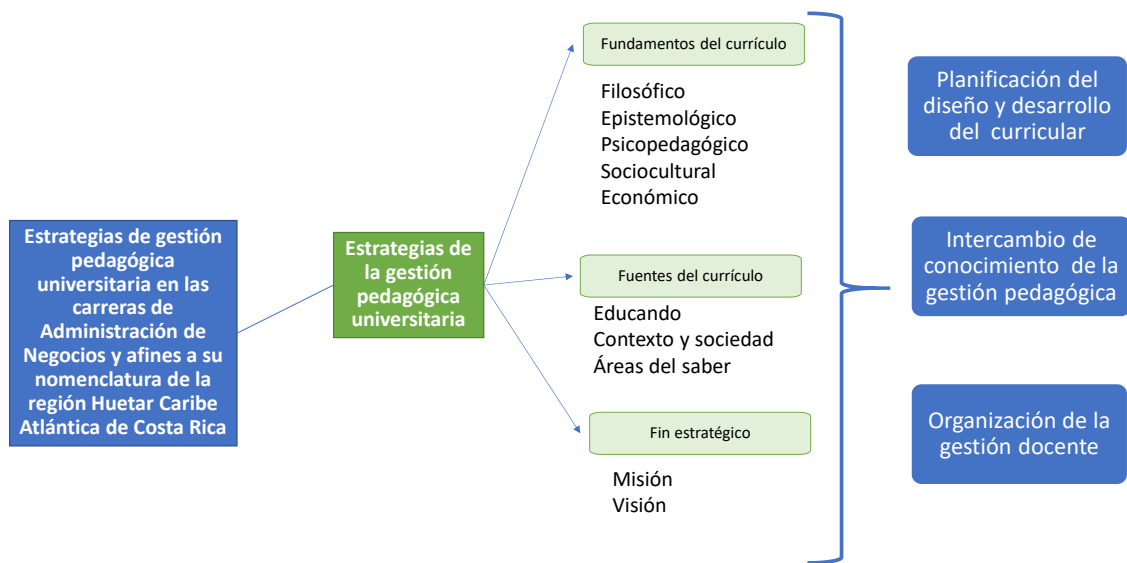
Estrategias de gestión pedagógica universitaria en las carreras de Administración de Negocios y afines a su nomenclatura de la región Huetar Caribe Atlántica de Costa Rica

Estrategias de la gestión pedagógica universitaria

Fundamentos del currículo

Filosófico
Epistemológico
Psicopedagógico
Sociocultural
Económico

Fuentes del currículo

Educando
Contexto y sociedad
Áreas del saber

Fin estratégico

Misión
Visión

Planificación del diseño y desarrollo del curricular

Intercambio de conocimiento de la gestión pedagógica

Organización de la gestión docente